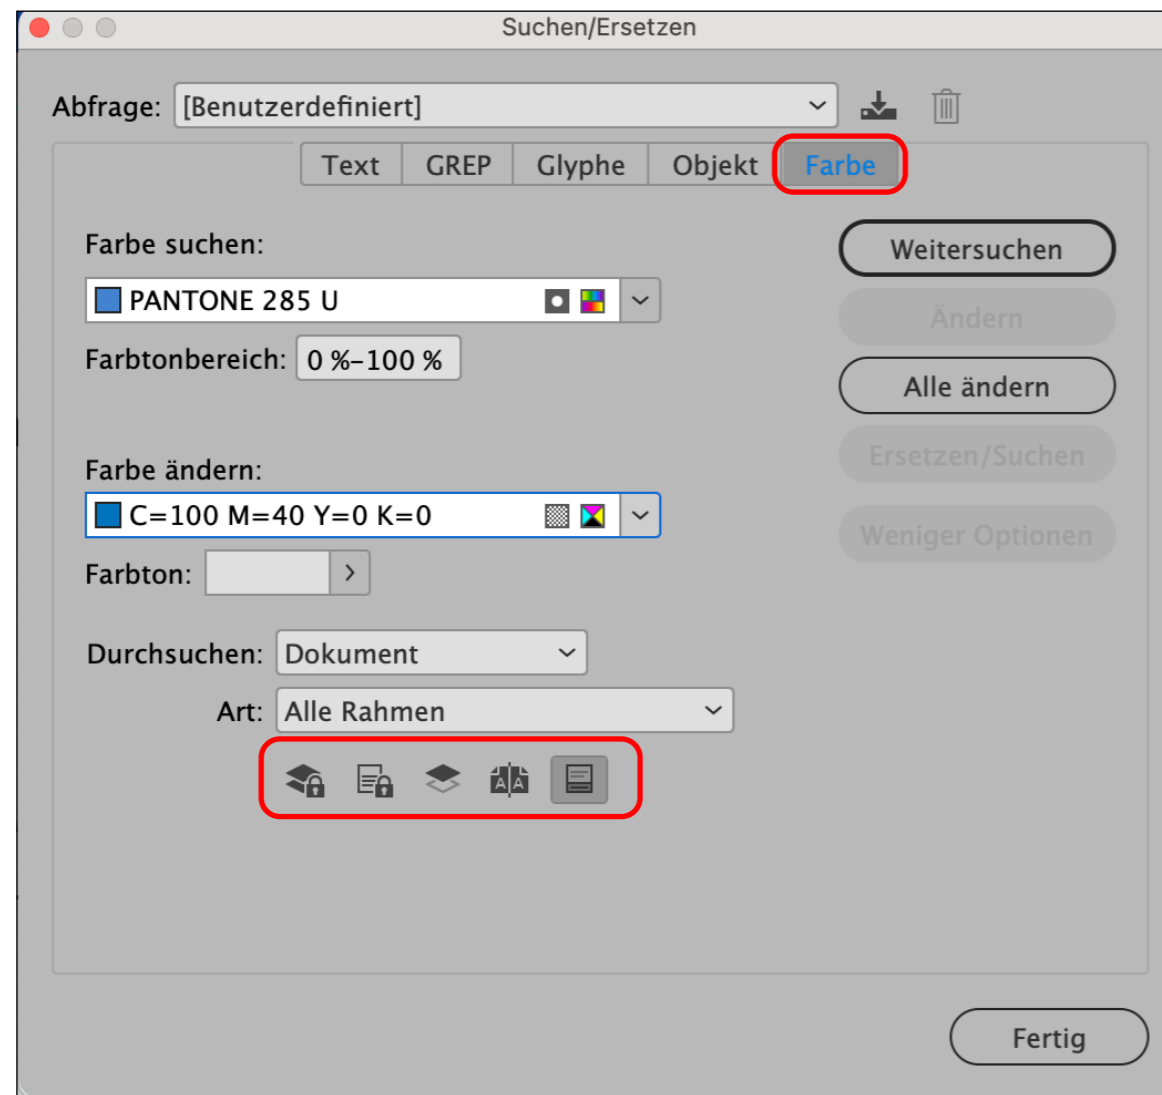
Suchen/Ersetzen

Abfrage: [Benutzerdefiniert]

Text | GREP | Glyphe | Objekt | Farbe

Farbe suchen:

PANTONE 285 U

Farbtonbereich: 0 %–100 %

Farbe ändern:

C=100 M=40 Y=0 K=0

Farbton:

Durchsuchen: Dokument

Art: Alle Rahmen

Weitersuchen

Ändern

Alle ändern

Ersetzen/Suchen

Weniger Optionen

Fertig